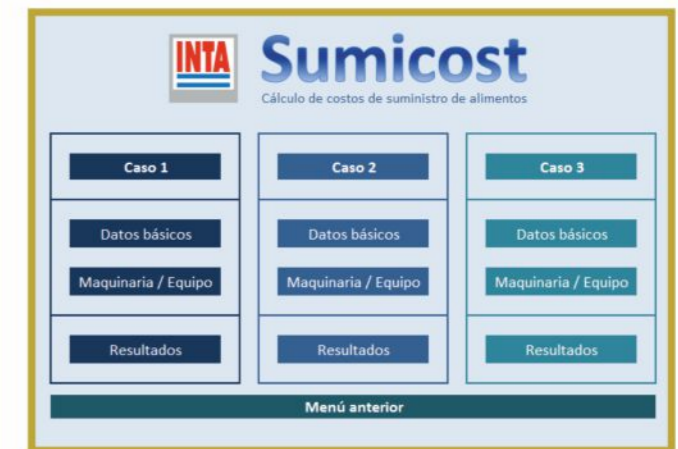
INTA Sumicost
Cálculo de costos de suministro de alimentos

| Caso 1 | Caso 2 | Caso 3 |
|---|---|---|
| Datos básicos | Datos básicos | Datos básicos |
| Maquinaria / Equipo | Maquinaria / Equipo | Maquinaria / Equipo |
| Resultados | Resultados | Resultados |

Menú anterior